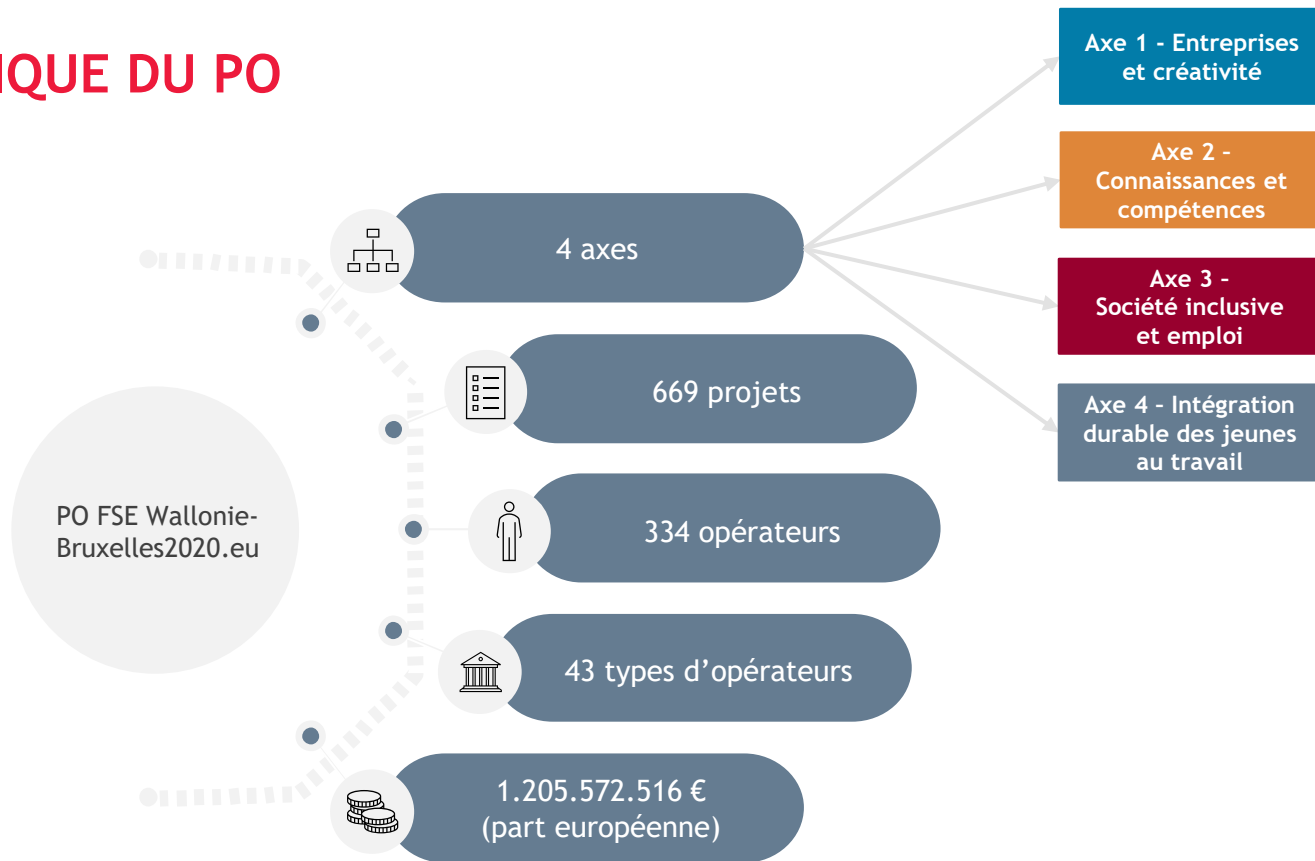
IQUE DU PO

PO FSE Wallonie-Bruxelles2020.eu

4 axes

669 projets

334 opérateurs

43 types d’opérateurs

1.205.572.516 €
(part européenne)

Axe 1 - Entreprises et créativité

Axe 2 – Connaissances et compétences

Axe 3 – Société inclusive et emploi

Axe 4 – Intégration durable des jeunes au travail